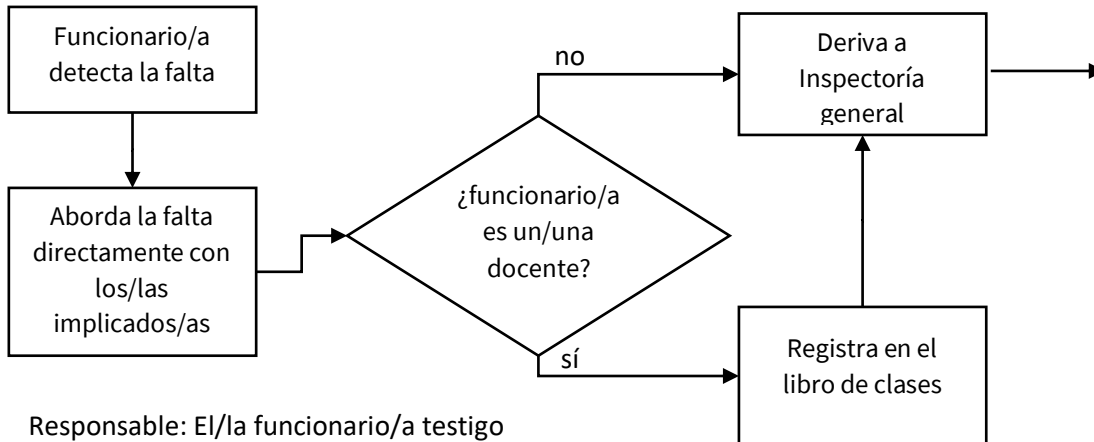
Funcionario/a detecta la falta

Aborda la falta directamente con los/las implicados/as

¿funcionario/a es un/una docente?

no

sí

Deriva a Inspectoría general

Registra en el libro de clases

Responsable: El/la funcionario/a testigo